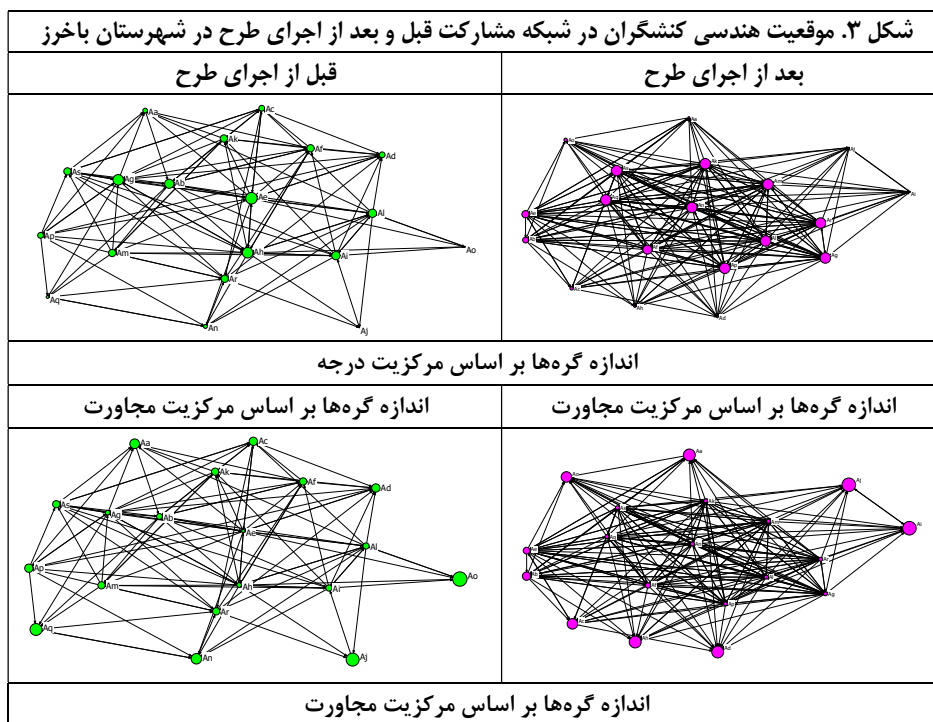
شکل ۳. موقعیت هندسی کنشگران در شبکه مشارکت قبل و بعد از اجرای طرح در شهرستان باخرز

| بعد از اجرای طرح | قبل از اجرای طرح |
|---|---|
| | Aa Ac Ak Af Ad As Ag Ab Ae Al Ao Ap Am Ah Ai Ar Aq An Aj |
| اندازه گره‌ها بر اساس مرکزیت درجه | |
| اندازه گره‌ها بر اساس مرکزیت مجاورت | اندازه گره‌ها بر اساس مرکزیت مجاورت |
| Aa Aj Ai Ad | Aa Ac Ak Af Ad As Ag Ab Ae Al Ao Ap Am Ah Ai Ar Aq An Aj |
| اندازه گره‌ها بر اساس مرکزیت مجاورت | |